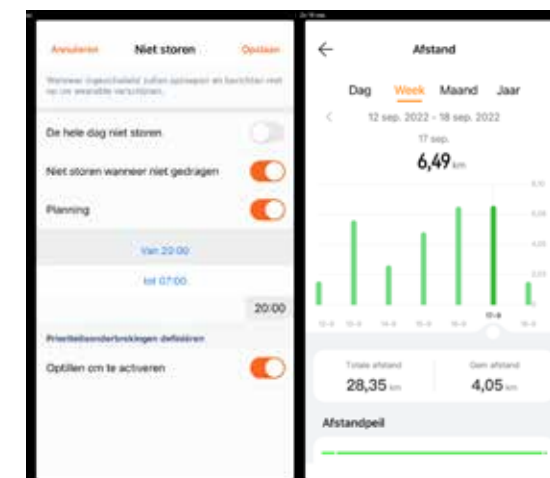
Annuleren Niet storen Opslaan

Wanneer ingeschakeld zullen oproepen en berichten niet op uw wearable verschijnen.

De hele dag niet storen

Niet storen wanneer niet gedragen

Planning

Van 20:00

tot 07:00

20:00

Prioriteitsonderbrekingen definiëren

Optillen om te activeren

Afstand

Dag Week Maand Jaar

12 sep. 2022 - 18 sep. 2022

17 sep.

6,49 km

8,10

6,08

4,05

2,03

12-9 13-9 14-9 15-9 16-9 17-9 18-9

Totale afstand
28,35 km

Gem afstand
4,05 km

Afstandpeil